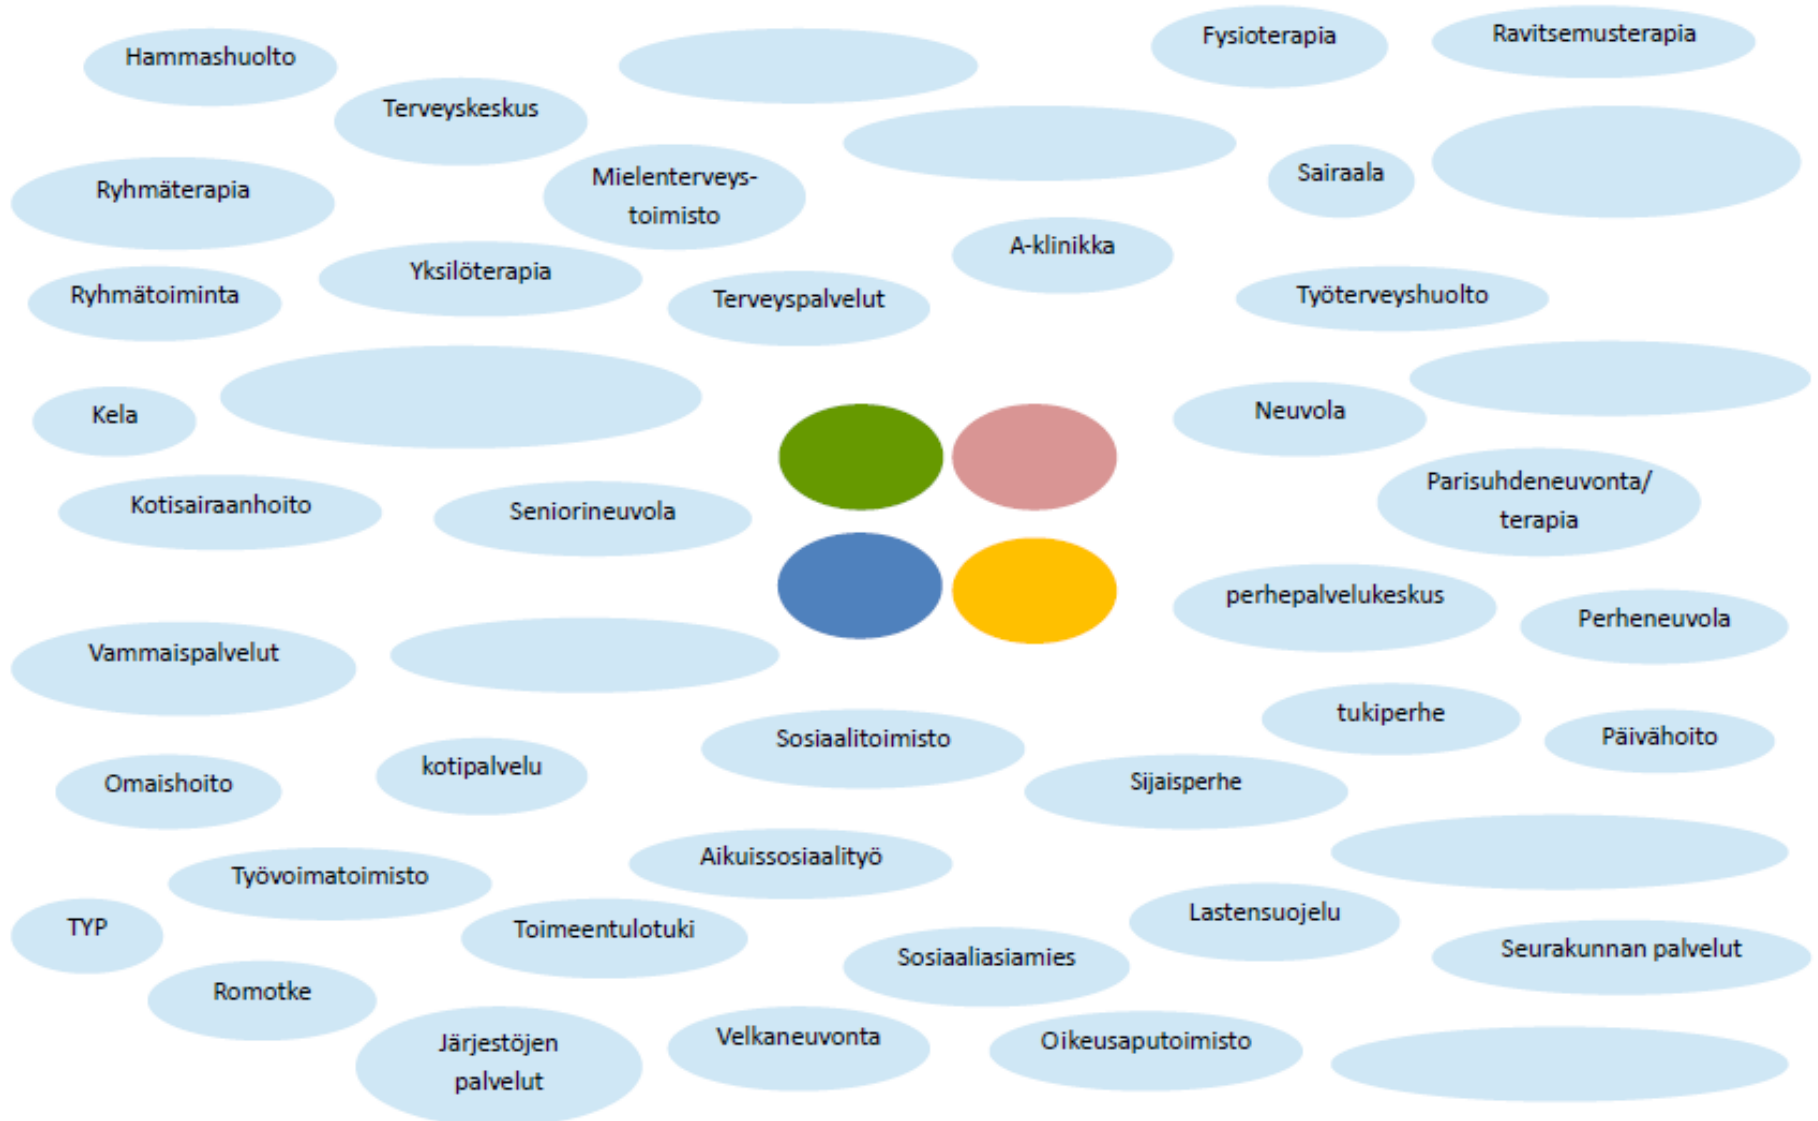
Hammashuolto

Fysioterapia

Ravitsemusterapia

Terveyskeskus

Ryhmäterapia

Mielenterveystoimisto

Sairaala

A-klinikka

Yksilöterapia

Ryhmätoiminta

Terveyspalvelut

Työterveyshuolto

Kela

Neuvola

Kotisairaanhoito

Seniorineuvola

Parisuhdeneuvonta/ terapia

perhepalvelukeskus

Perheneuvola

Vammaispalvelut

tukiperhe

Päivähoito

Sosiaalitoimisto

kotipalvelu

Omaishoito

Sijaisperhe

Aikuissosiaalityö

Työvoimatoimisto

TYP

Toimeentulotuki

Lastensuojelu

Seurakunnan palvelut

Sosiaaliasiamies

Romotke

Järjestöjen palvelut

Velkaneuvonta

Oikeusaputoimisto